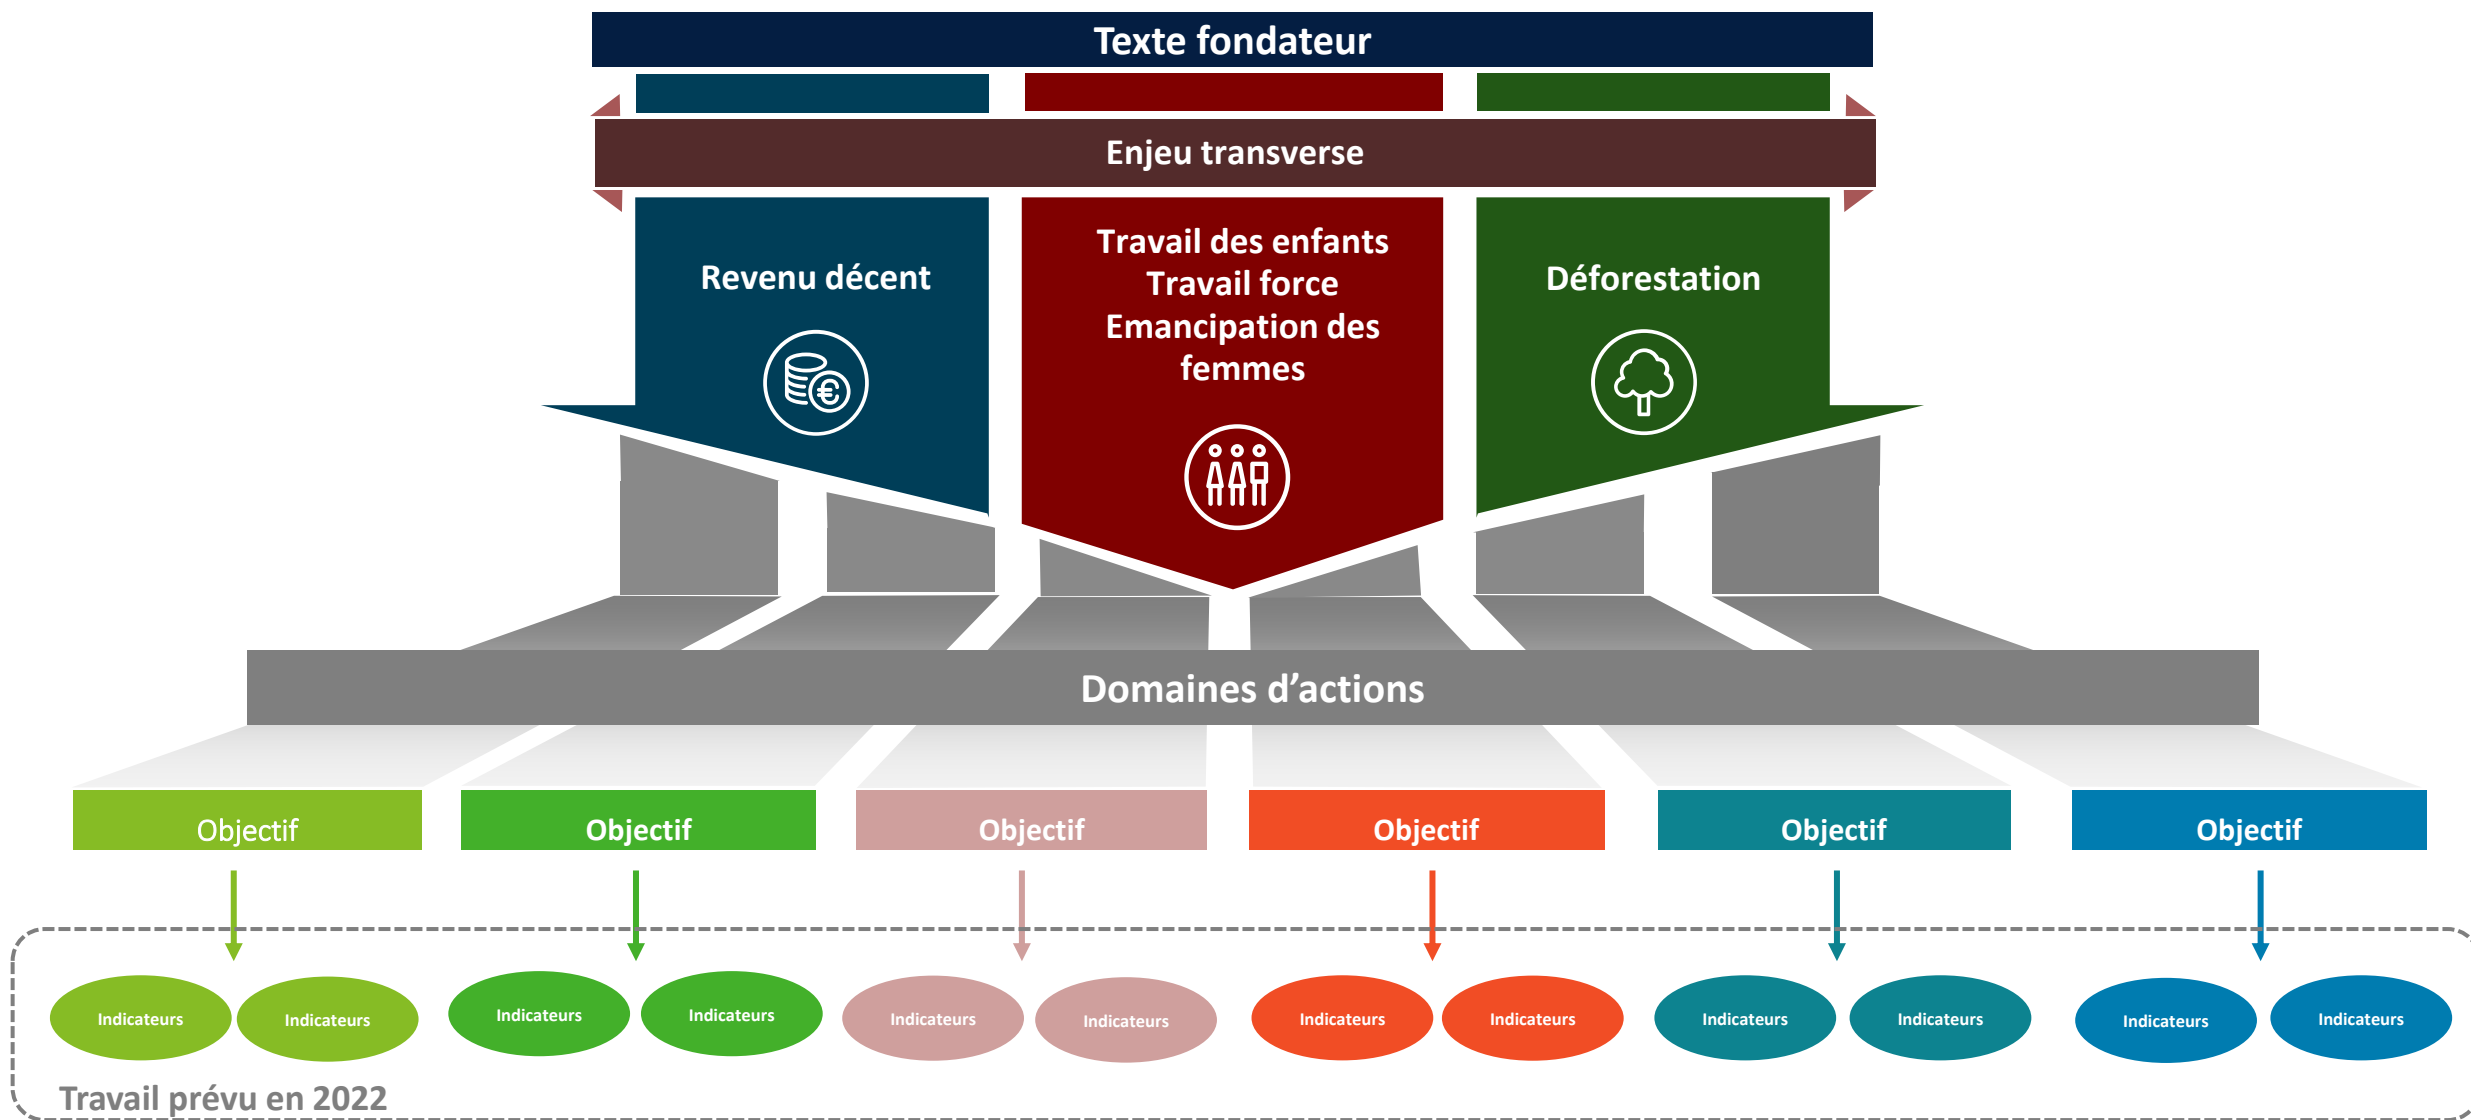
Texte fondateur

Enjeu transverse

Revenu décent

Travail des enfants
Travail force
Emancipation des femmes

Déforestation

Domaines d’actions

Objectif

Objectif

Objectif

Objectif

Objectif

Objectif

Indicateurs

Indicateurs

Indicateurs

Indicateurs

Indicateurs

Indicateurs

Indicateurs

Indicateurs

Indicateurs

Indicateurs

Indicateurs

Indicateurs

Travail prévu en 2022